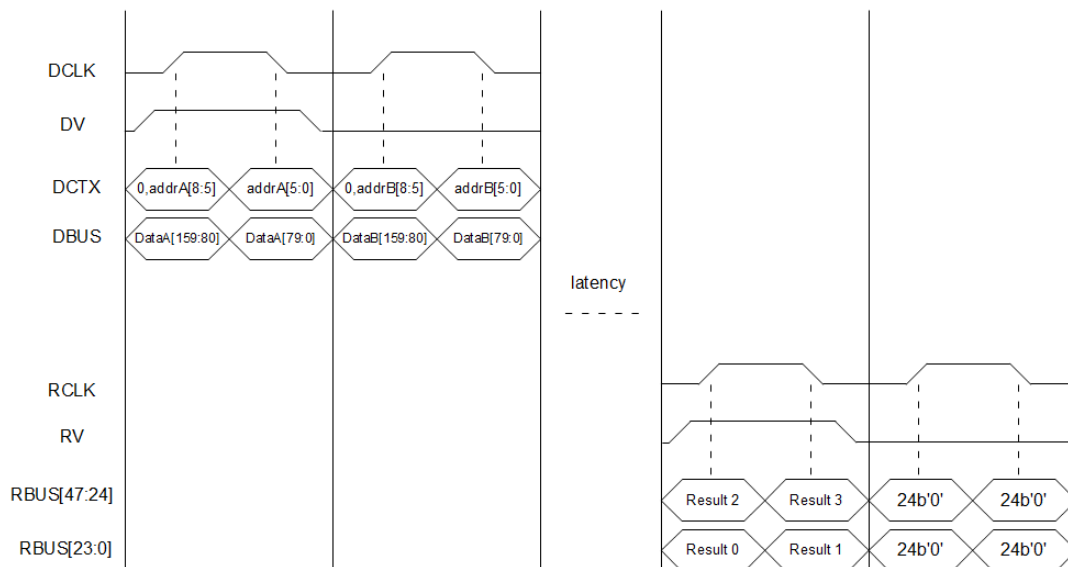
DCLK
DV
DCTX
DBUS

0,addrA[8:5] addrA[5:0] 0,addrB[8:5] addrB[5:0]
DataA[159:80] DataA[79:0] DataB[159:80] DataB[79:0]

latency

RCLK
RV
RBUS[47:24]
RBUS[23:0]

Result 2 Result 3 24b'0' 24b'0'
Result 0 Result 1 24b'0' 24b'0'